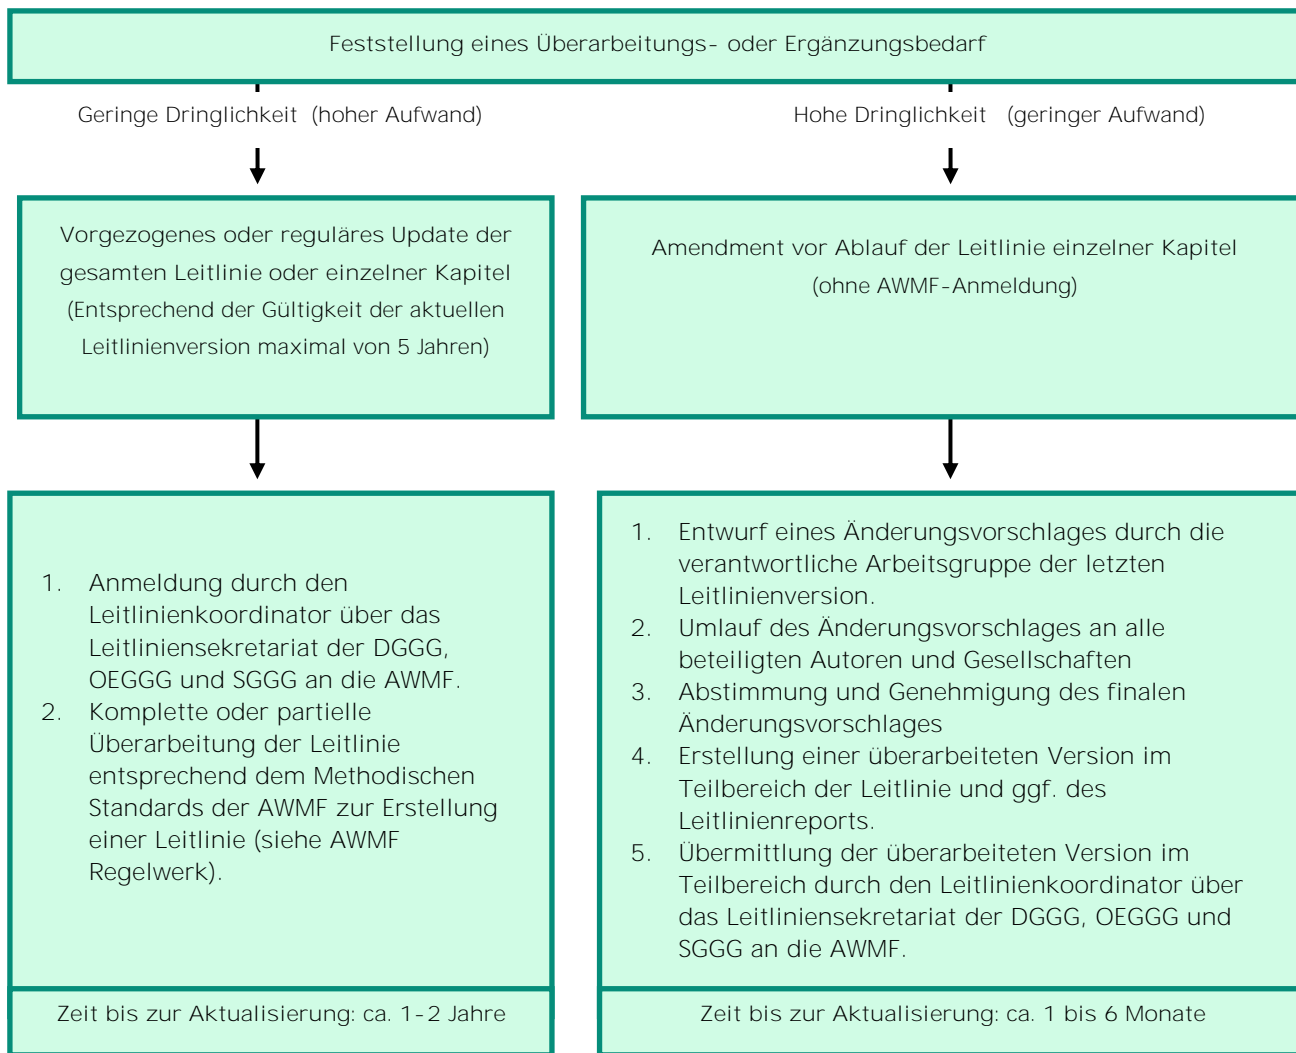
Feststellung eines Überarbeitungs- oder Ergänzungsbedarf

Geringe Dringlichkeit (hoher Aufwand)

Hohe Dringlichkeit (geringer Aufwand)

Vorgezogenes oder reguläres Update der gesamten Leitlinie oder einzelner Kapitel (Entsprechend der Gültigkeit der aktuellen Leitlinienversion maximal von 5 Jahren)

Amendment vor Ablauf der Leitlinie einzelner Kapitel (ohne AWMF-Anmeldung)

1. Anmeldung durch den Leitlinienkoordinator über das Leitliniensekretariat der DGGG, OEGGG und SGGG an die AWMF.
2. Komplette oder partielle Überarbeitung der Leitlinie entsprechend dem Methodischen Standards der AWMF zur Erstellung einer Leitlinie (siehe AWMF Regelwerk).

Zeit bis zur Aktualisierung: ca. 1-2 Jahre

1. Entwurf eines Änderungsvorschlages durch die verantwortliche Arbeitsgruppe der letzten Leitlinienversion.
2. Umlauf des Änderungsvorschlages an alle beteiligten Autoren und Gesellschaften
3. Abstimmung und Genehmigung des finalen Änderungsvorschlages
4. Erstellung einer überarbeiteten Version im Teilbereich der Leitlinie und ggf. des Leitlinienreports.
5. Übermittlung der überarbeiteten Version im Teilbereich durch den Leitlinienkoordinator über das Leitliniensekretariat der DGGG, OEGGG und SGGG an die AWMF.

Zeit bis zur Aktualisierung: ca. 1 bis 6 Monate